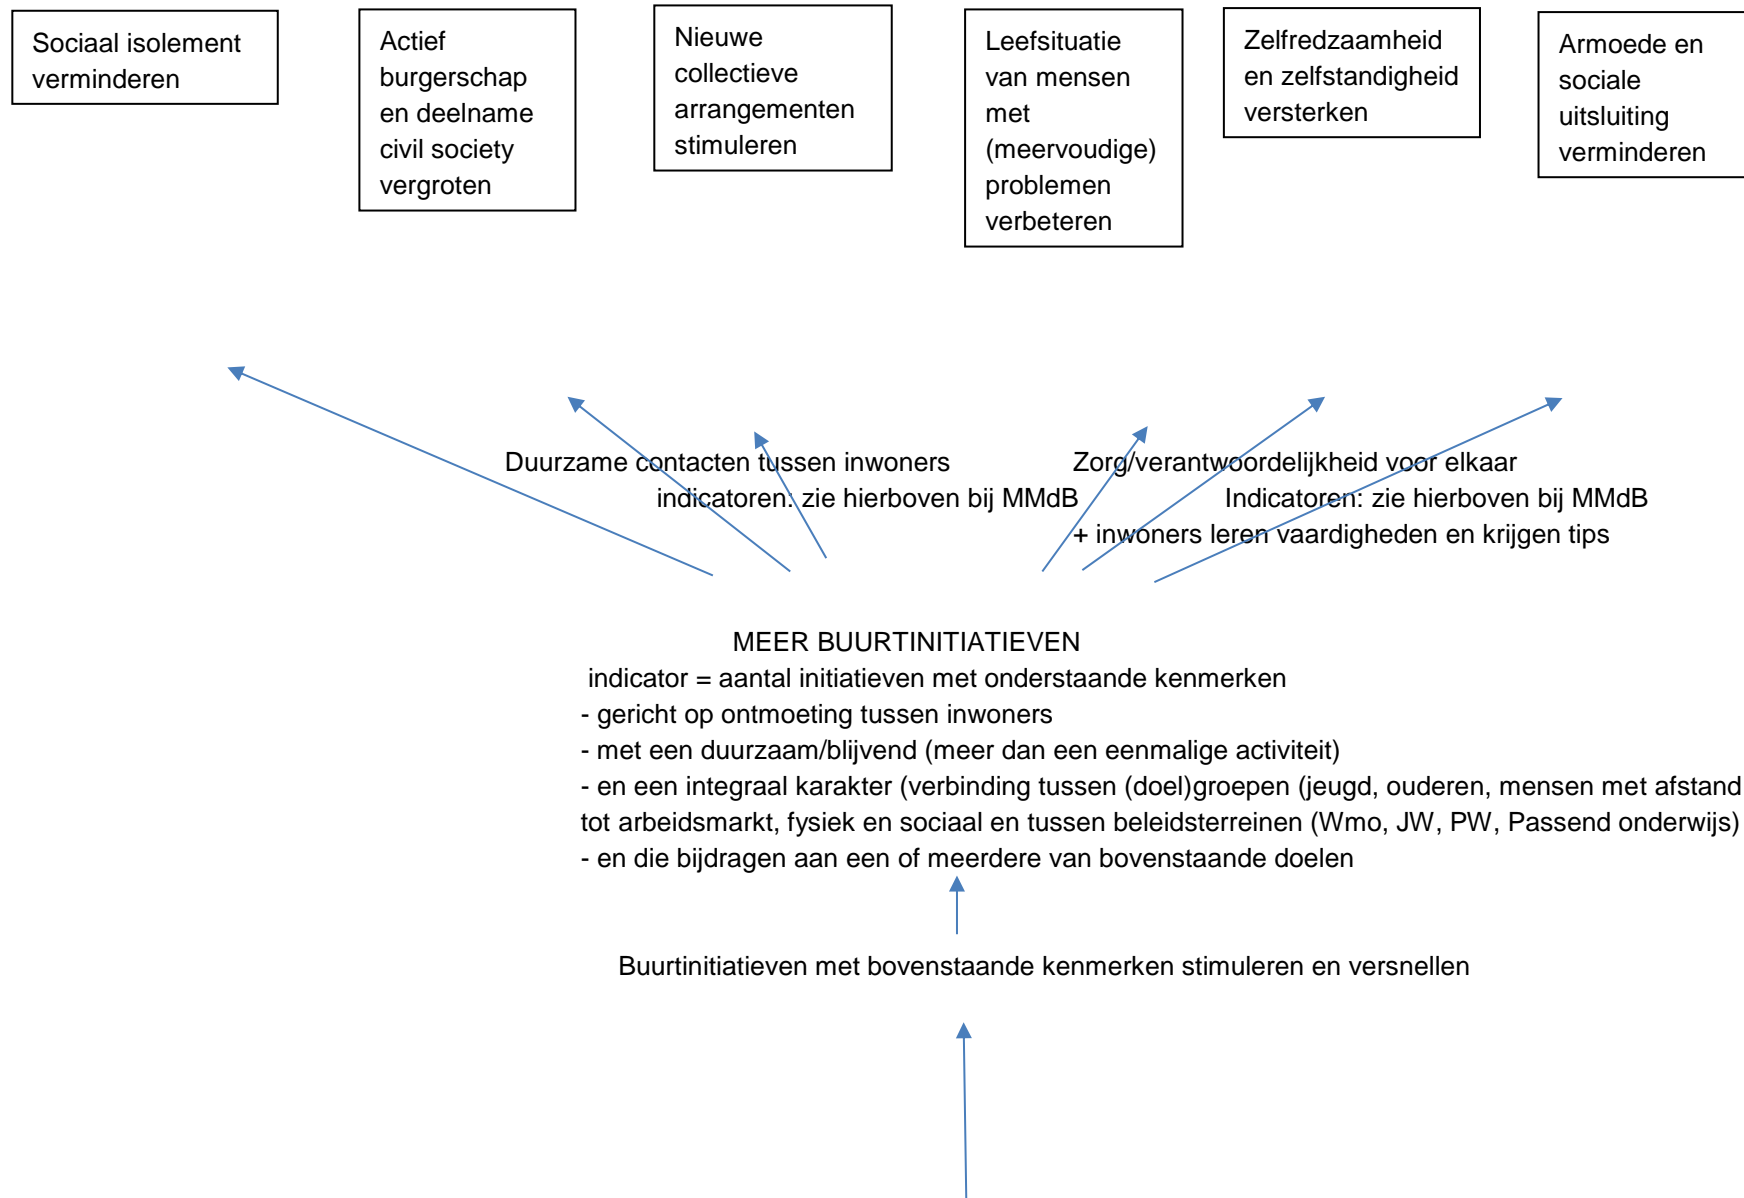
Sociaal isolement verminderen

Actief burgerschap en deelname civil society vergroten

Nieuwe collectieve arrangementen stimuleren

Leefsituatie van mensen met (meervoudige) problemen verbeteren

Zelfredzaamheid en zelfstandigheid versterken

Armoede en sociale uitsluiting verminderen

Duurzame contacten tussen inwoners
indicatoren: zie hierboven bij MMdB

Zorg/verantwoordelijkheid voor elkaar
Indicatoren: zie hierboven bij MMdB
+ inwoners leren vaardigheden en krijgen tips

MEER BUURTINITIATIEVEN
indicator = aantal initiatieven met onderstaande kenmerken
- gericht op ontmoeting tussen inwoners
- met een duurzaam/blijvend (meer dan een eenmalige activiteit)
- en een integraal karakter (verbinding tussen (doel)groepen (jeugd, ouderen, mensen met afstand tot arbeidsmarkt, fysiek en sociaal en tussen beleidsterreinen (Wmo, JW, PW, Passend onderwijs)
- en die bijdragen aan een of meerdere van bovenstaande doelen

Buurtinitiatieven met bovenstaande kenmerken stimuleren en versnellen